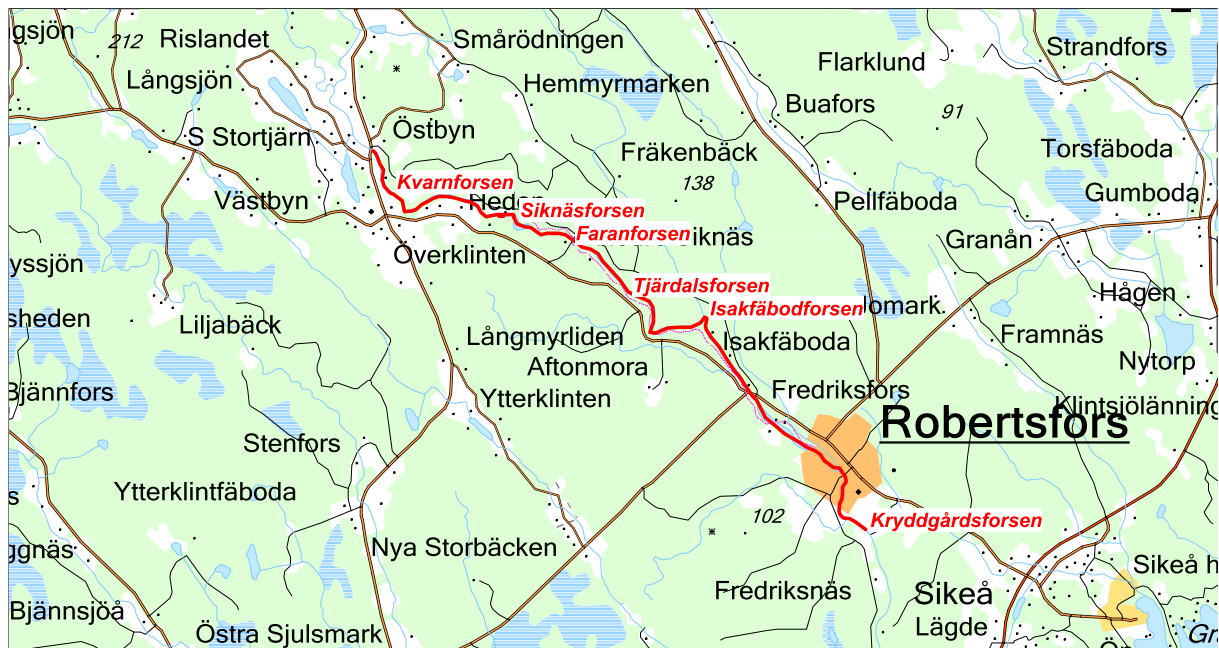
ngsjön 212 Rislandet
Långsjön
S Stortjärn
Västbyn
yssjön
sheden
Bjännfors
s
ggnäs
Bjännsjöå
Smårödningen
Hemmyrmarken
Östbyn
Fräkenbäck
138
Kvarnforsen
Hedon
Siknäsforsen
Faranforsen
iknäs
Överklinten
Tjärdalsforsen
Isakfäbodforsen
Liljabäck
Långmyrliden
Aftonmora
Isakfäboda
Ytterklinten
Stenfors
Ytterklintfäboda
Nya Storbäcken
Östra Sjulsmark
Flarklund
Buafors
91
Pellfäboda
Granån
lomark
Fredriksfors
Robertsfors
102
Kryddgårdsforsen
Fredriksnäs
Sikeå
Lägde
Strandfors
Torsfäboda
Gumboda
Hågen
Framnäs
Nytorp
Klintsjölänning
Sikeå h
Gr